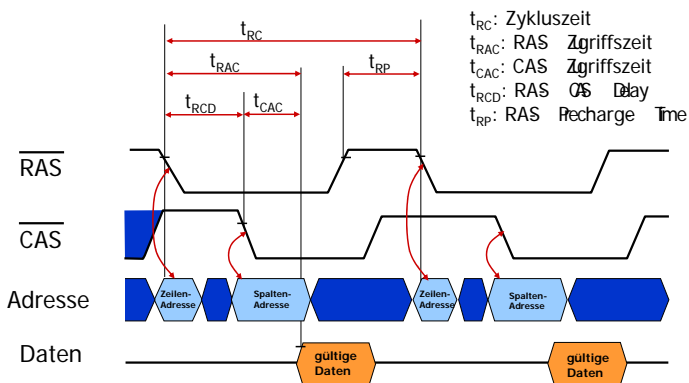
$t_{RC}$

$t_{RAC}$

$t_{RP}$

$t_{RCD}$ $t_{CAC}$

$t_{RC}$: Zykluszeit
$t_{RAC}$: RAS Zugriffszeit
$t_{CAC}$: CAS Zugriffszeit
$t_{RCD}$: RAS CAS Delay
$t_{RP}$: RAS Precharge Time

$\overline{RAS}$

$\overline{CAS}$

Adresse

Zeilen-Adresse

Spalten-Adresse

Zeilen-Adresse

Spalten-Adresse

Daten

gültige Daten

gültige Daten